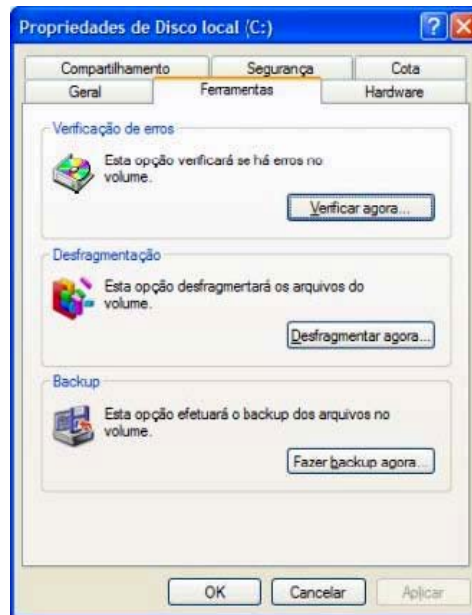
Propriedades de Disco local (C:)

Compartilhamento | Segurança | Cota
Geral | Ferramentas | Hardware

Verificação de erros

Esta opção verificará se há erros no volume.

Verificar agora...

Desfragmentação

Esta opção desfragmertará os arquivos do volume.

Desfragmentar agora...

Backup

Esta opção efetuará o backup dos arquivos no volume.

Fazer backup agora...

OK | Cancelar | Aplicar